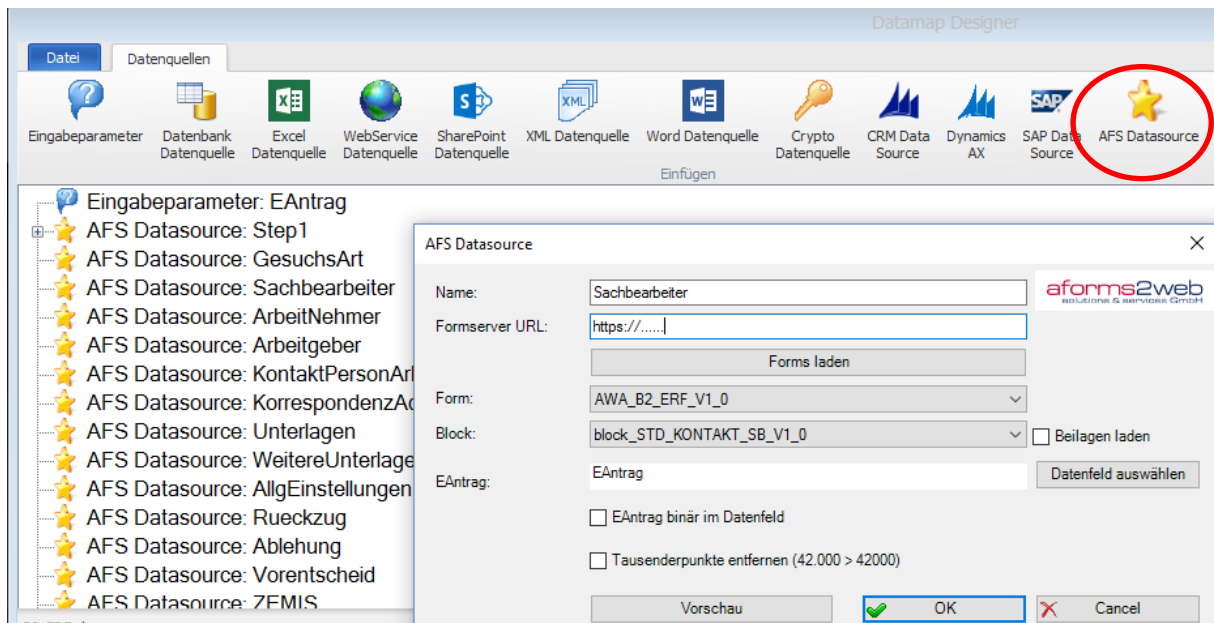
Datamap Designer

Datei | Datenquellen

Eingabeparameter
Datenbank Datenquelle
Excel Datenquelle
WebService Datenquelle
SharePoint Datenquelle
XML Datenquelle
Word Datenquelle
Crypto Datenquelle
CRM Data Source
Dynamics AX
SAP Data Source
AFS Datasource
Einfügen

Eingabeparameter: EAntrag
AFS Datasource: Step1
AFS Datasource: GesuchsArt
AFS Datasource: Sachbearbeiter
AFS Datasource: ArbeitNehmer
AFS Datasource: Arbeitgeber
AFS Datasource: KontaktPersonArl
AFS Datasource: KorrespondenzAd
AFS Datasource: Unterlagen
AFS Datasource: WeitereUnterlage
AFS Datasource: AllgEinstellungen
AFS Datasource: Rueckzug
AFS Datasource: Ablehung
AFS Datasource: Vorentscheid
AFS Datasource: ZEMIS

AFS Datasource

aforms2web solutions & services GmbH

Name: Sachbearbeiter
Formserver URL: https://......
Forms laden
Form: AWA_B2_ERF_V1_0
Block: block_STD_KONTAKT_SB_V1_0
Beilagen laden
EAntrag: EAntrag
Datenfeld auswählen
EAntrag binär im Datenfeld
Tausenderpunkte entfernen (42.000 > 42000)
Vorschau
OK
Cancel